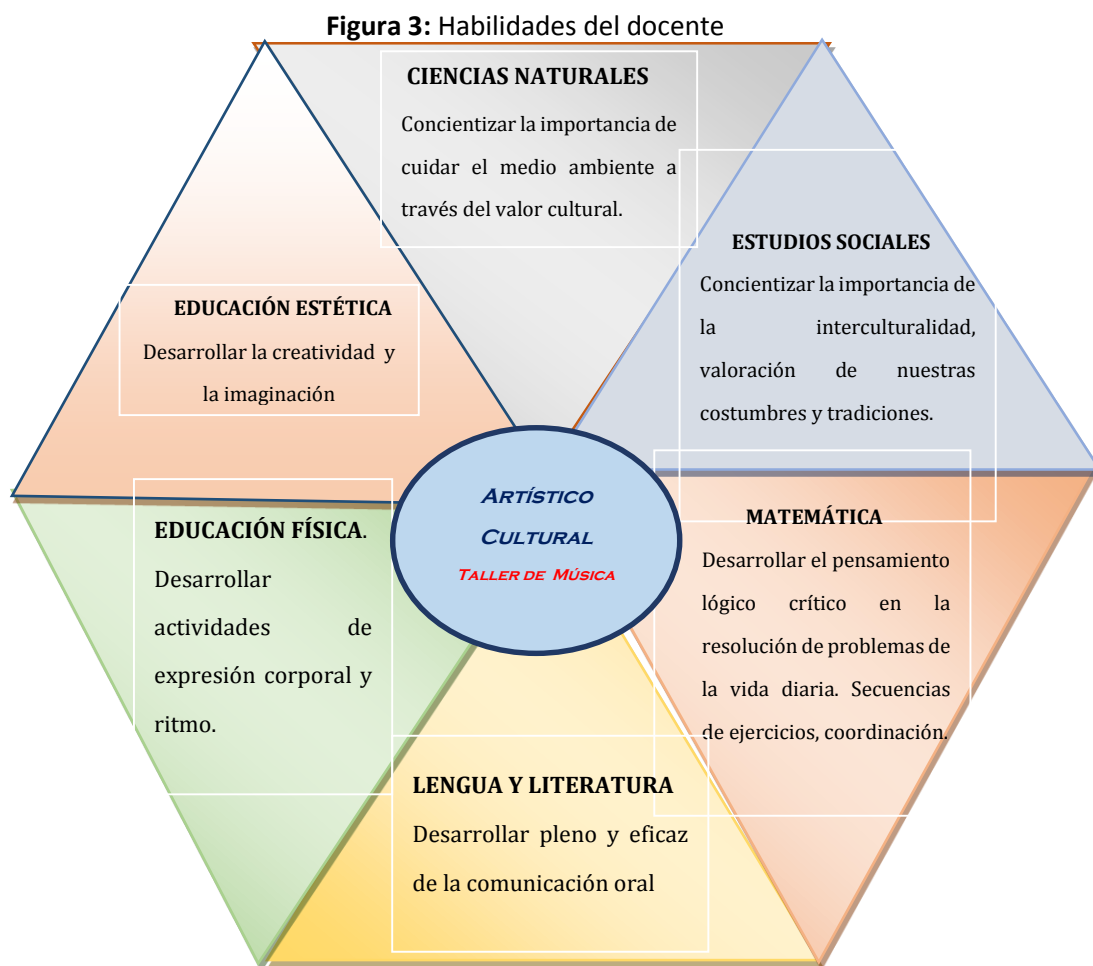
**Figura 3:** Habilidades del docente

**CIENCIAS NATURALES**

Concientizar la importancia de cuidar el medio ambiente a través del valor cultural.

**ESTUDIOS SOCIALES**

Concientizar la importancia de la interculturalidad, valoración de nuestras costumbres y tradiciones.

**EDUCACIÓN ESTÉTICA**

Desarrollar la creatividad y la imaginación

Artístico

Cultural

Taller de Música

**EDUCACIÓN FÍSICA**.

Desarrollar actividades de expresión corporal y ritmo.

**MATEMÁTICA**

Desarrollar el pensamiento lógico crítico en la resolución de problemas de la vida diaria. Secuencias de ejercicios, coordinación.

**LENGUA Y LITERATURA**

Desarrollar pleno y eficaz de la comunicación oral